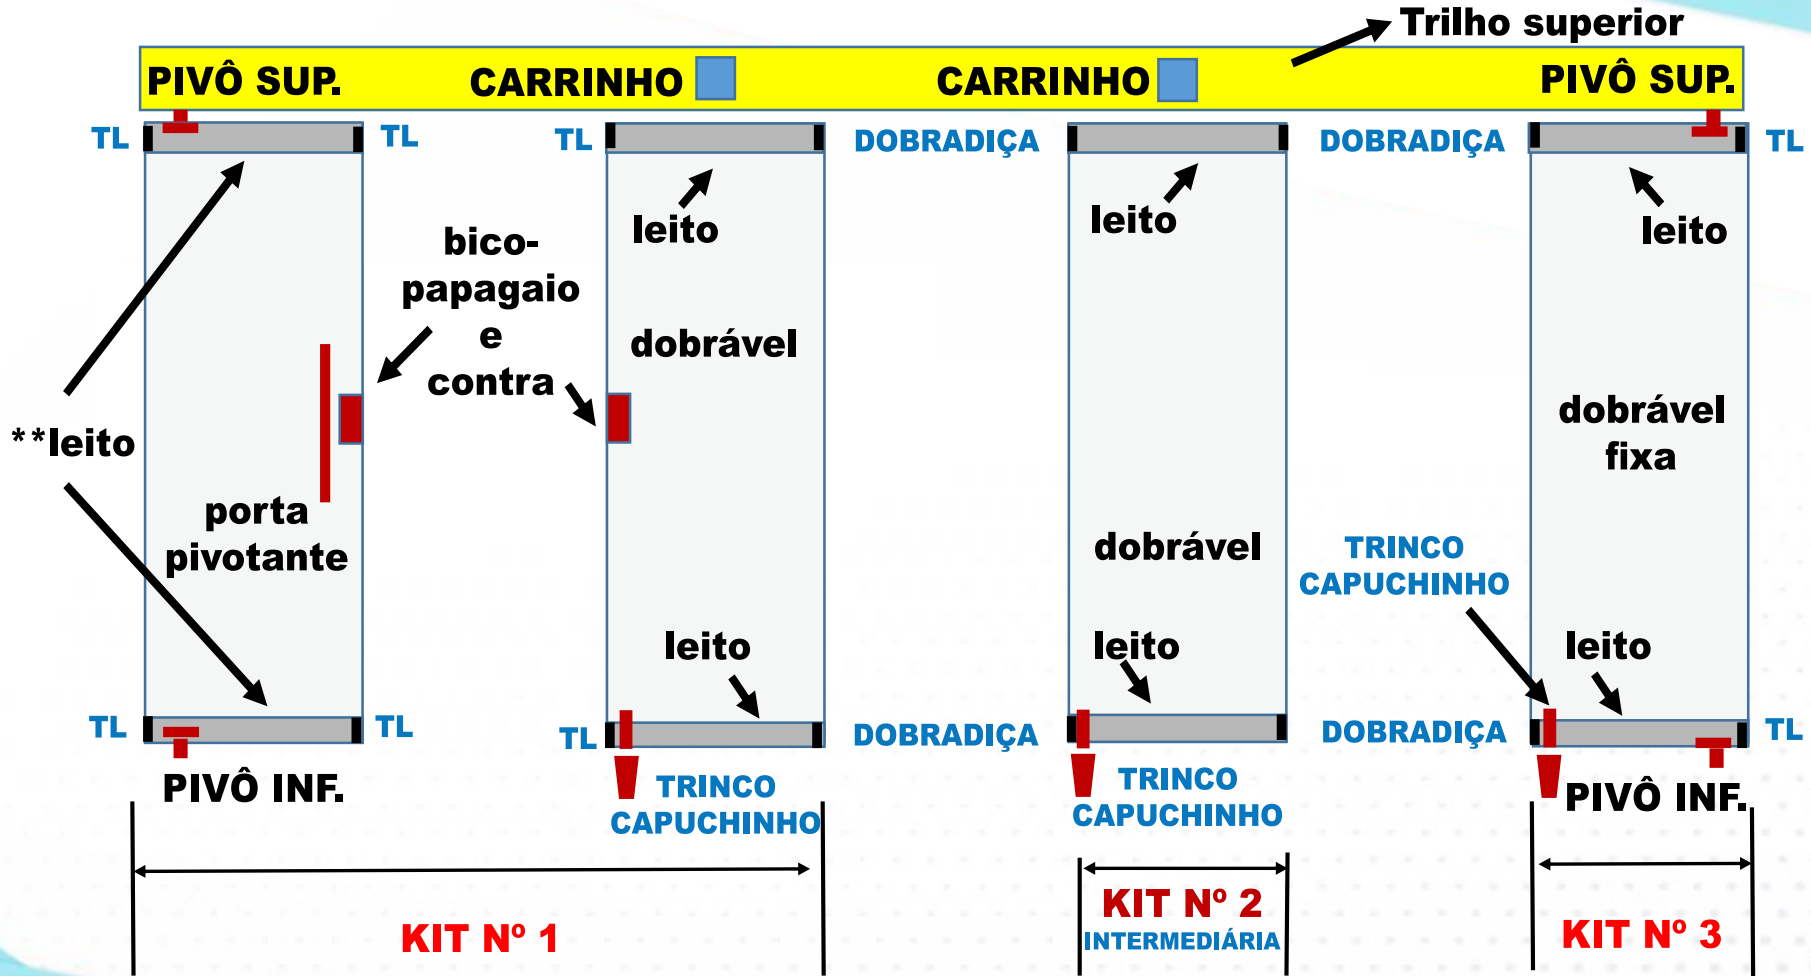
Trilho superior

PIVÔ SUP. CARRINHO CARRINHO PIVÔ SUP.

TL TL TL DOBRADIÇA DOBRADIÇA TL

leito leito leito

bico-papagaio e contra

dobrável

**leito

dobrável fixa

porta pivotante

dobrável

TRINCO CAPUCHINHO

leito leito leito

TL TL TL DOBRADIÇA DOBRADIÇA TL

PIVÔ INF.

TRINCO CAPUCHINHO

TRINCO CAPUCHINHO

PIVÔ INF.

KIT Nº 1

KIT Nº 2
INTERMEDIÁRIA

KIT Nº 3